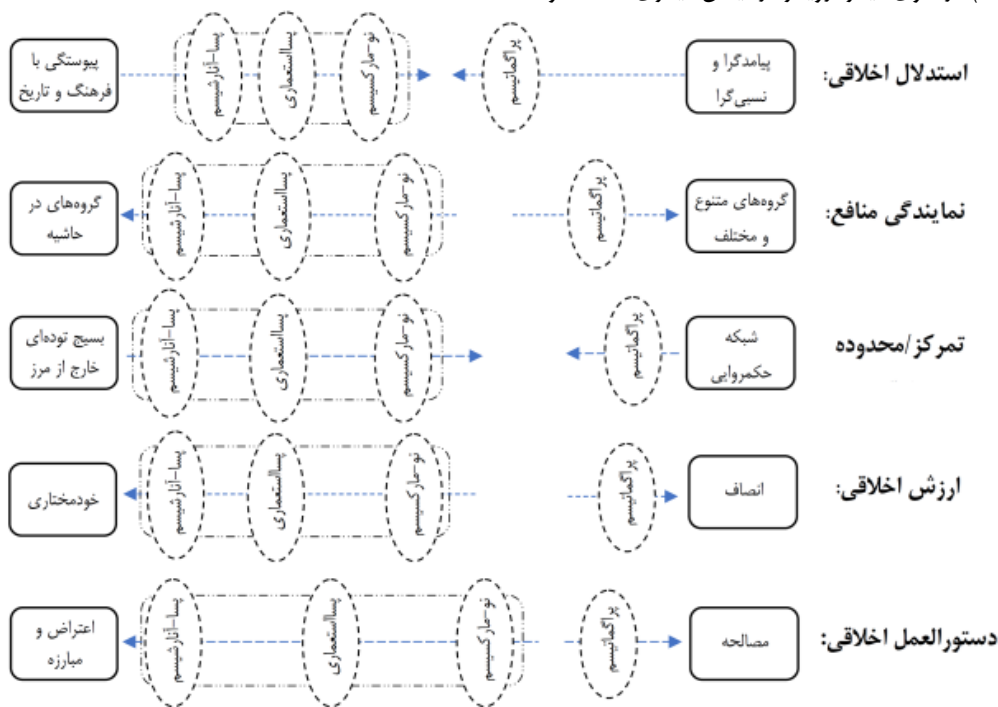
استدلال اخلاقی: پیامدگرا و نسبی‌گرا پراگماتیسم نو-مارکسیسم پسااستعماری پسا-آنارشیسم پیوستگی با فرهنگ و تاریخ

نمایندگی منافع: گروه‌های متنوع و مختلف پراگماتیسم نو-مارکسیسم پسااستعماری پسا-آنارشیسم گروه‌های در حاشیه

تمرکز/محدوده شبکه حکمروایی پراگماتیسم نو-مارکسیسم پسااستعماری پسا-آنارشیسم بسیج توده‌ای خارج از مرز

ارزش اخلاقی: انصاف پراگماتیسم نو-مارکسیسم پسااستعماری پسا-آنارشیسم خودمختاری

دستورالعمل اخلاقی: مصالحه پراگماتیسم نو-مارکسیسم پسااستعماری پسا-آنارشیسم اعتراض و مبارزه